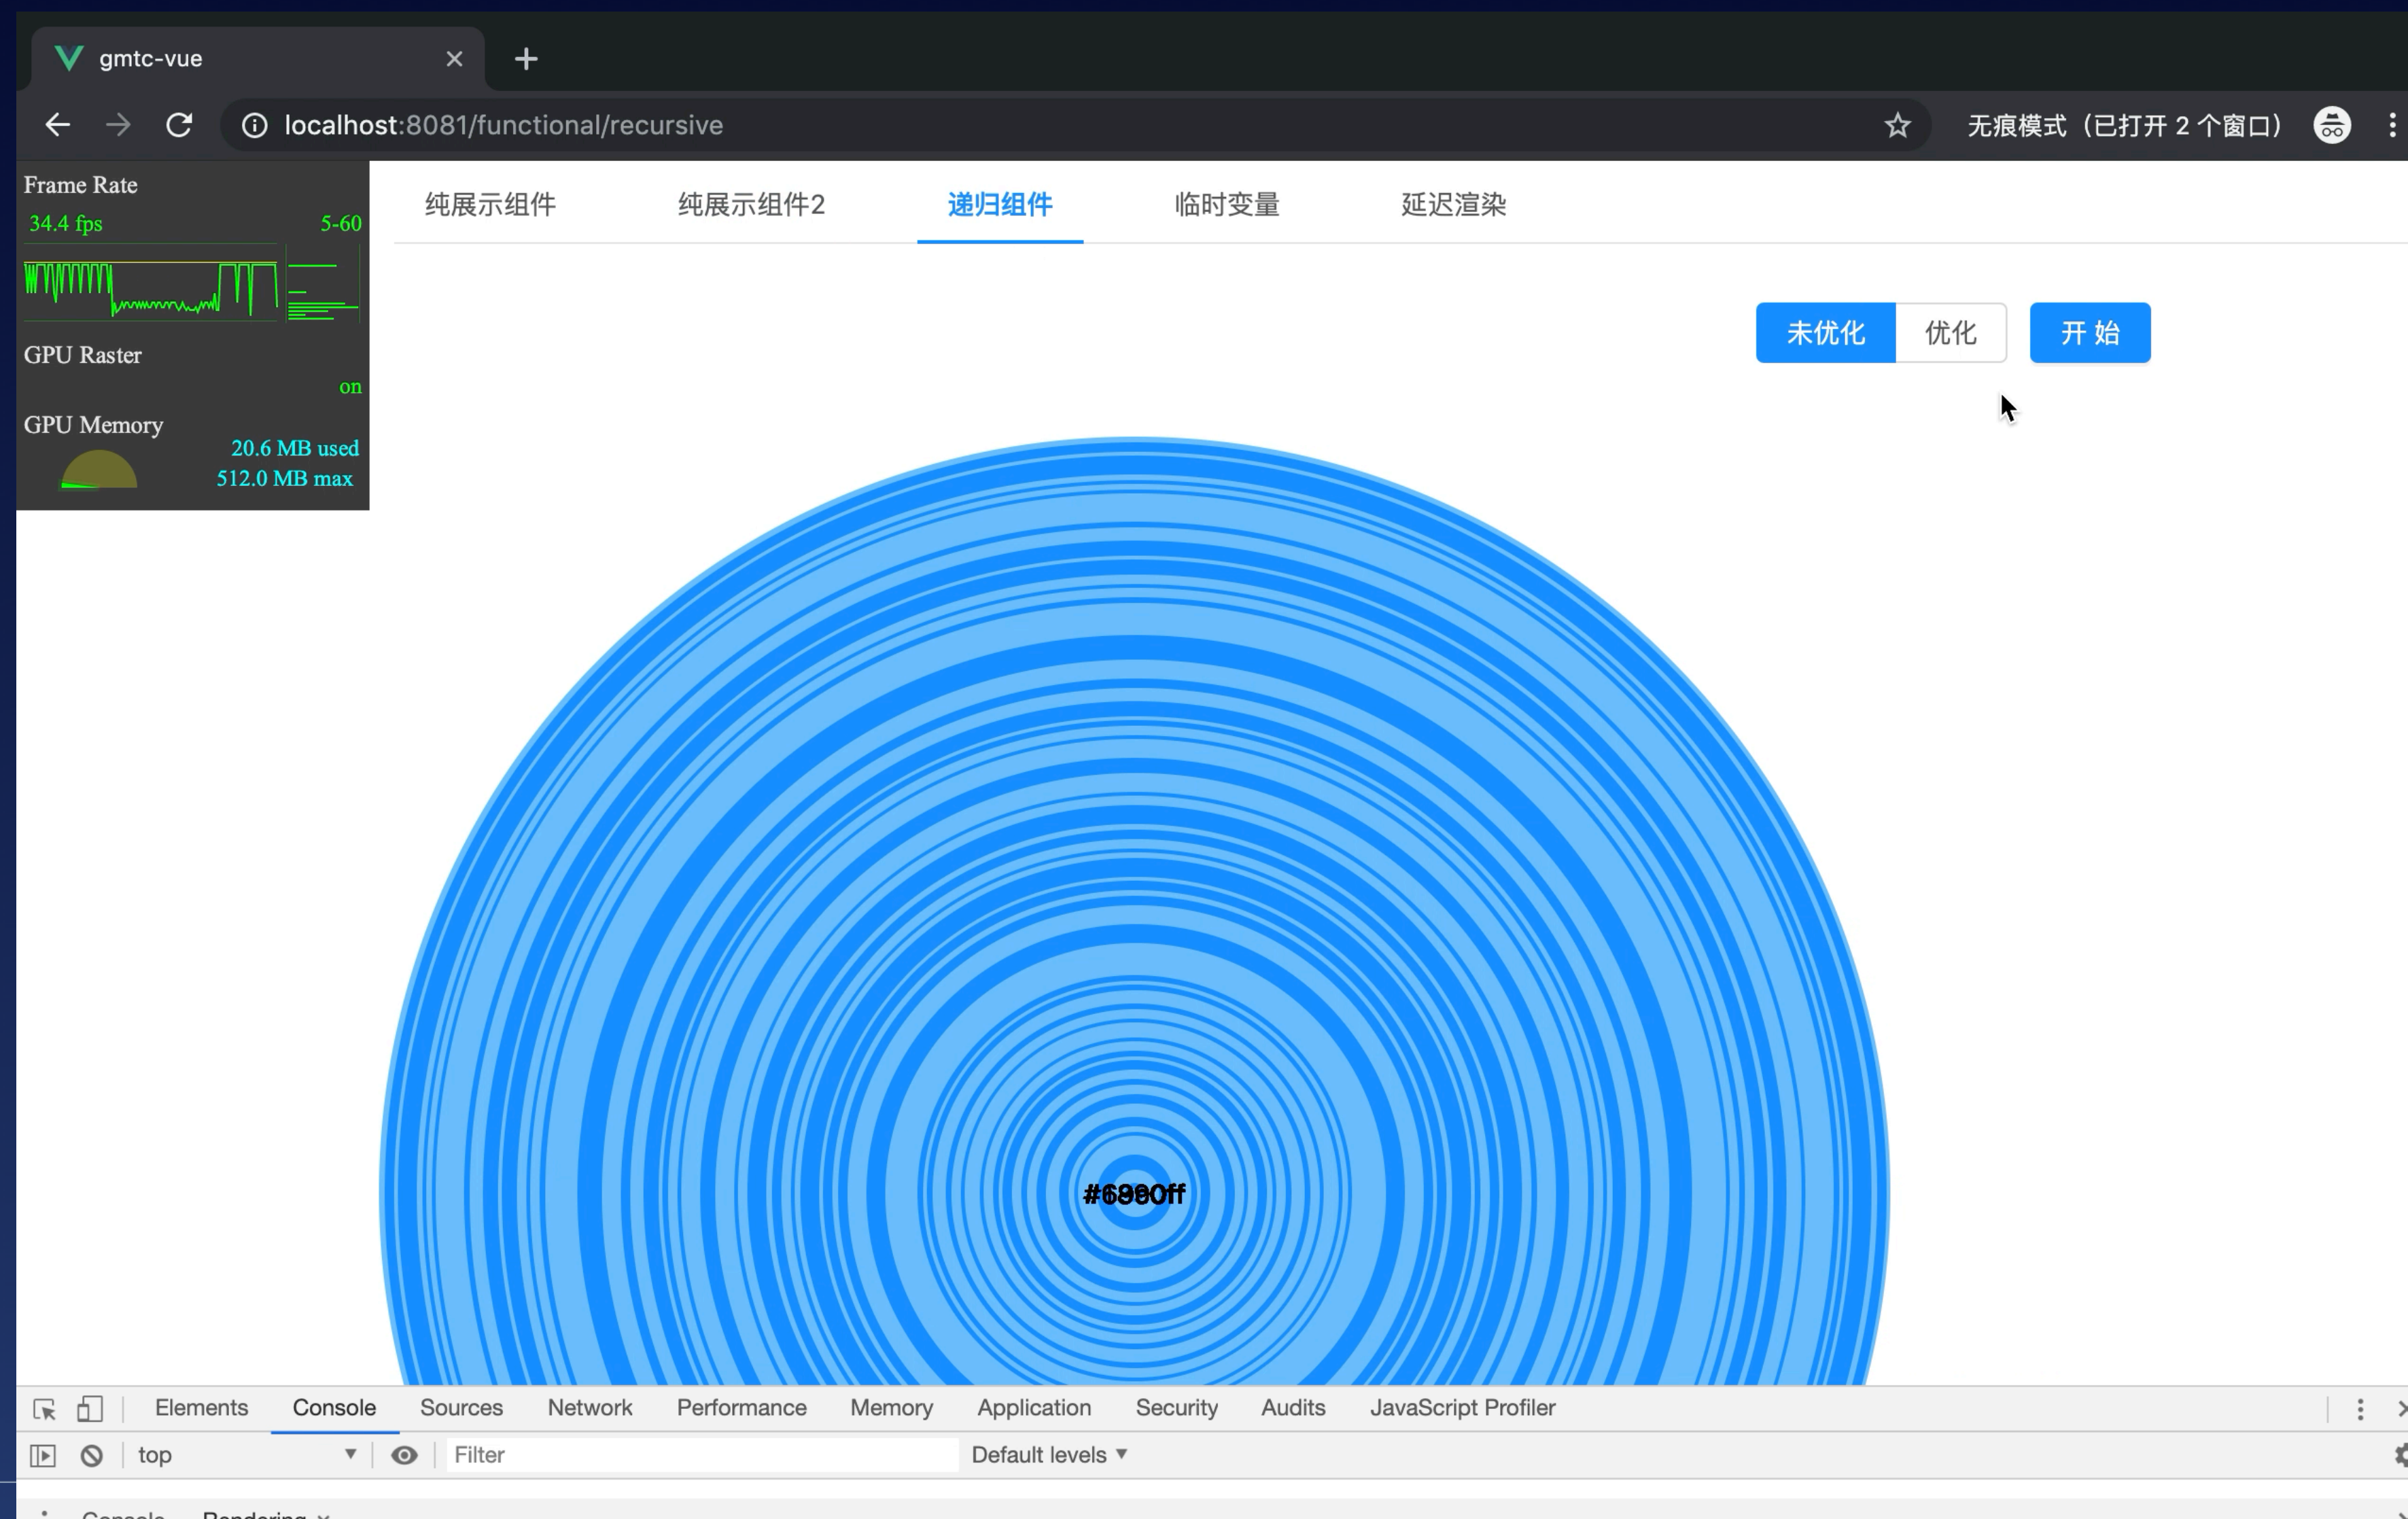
gmtc-vue

localhost:8081/functional/recursive

无痕模式（已打开 2 个窗口）

Frame Rate
34.4 fps 5-60

GPU Raster
on

GPU Memory
20.6 MB used
512.0 MB max

纯展示组件 纯展示组件2 递归组件 临时变量 延迟渲染

未优化 优化 开 始

#6990ff

Elements Console Sources Network Performance Memory Application Security Audits JavaScript Profiler

top Filter Default levels

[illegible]